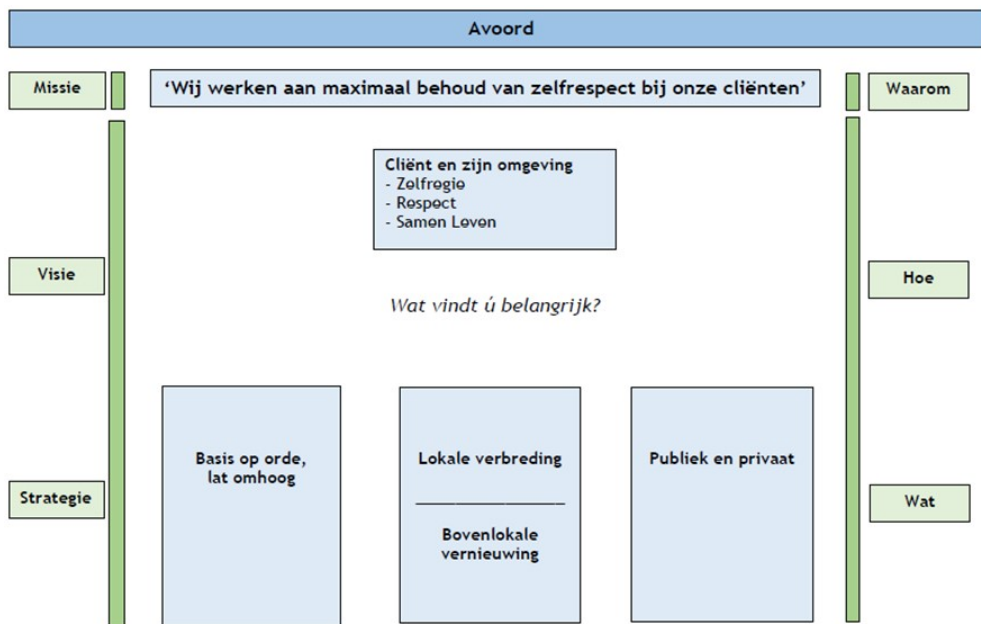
Avoord

Missie

'Wij werken aan maximaal behoud van zelfrespect bij onze cliënten'

Waarom

Cliënt en zijn omgeving
- Zelfregie
- Respect
- Samen Leven

Visie

Wat vindt ú belangrijk?

Hoe

Basis op orde, lat omhoog

Lokale verbreding

Bovenlokale vernieuwing

Publiek en privaat

Strategie

Wat